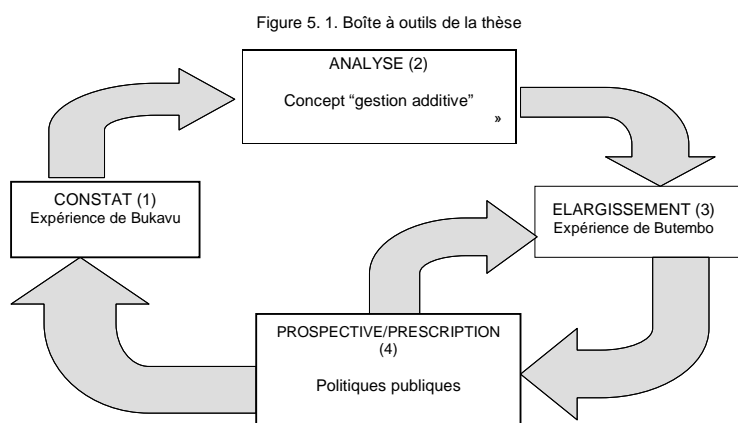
Figure 5. 1. Boîte à outils de la thèse

ANALYSE (2)

Concept “gestion additive”

»

CONSTAT (1)
Expérience de Bukavu

ELARGISSEMENT (3)
Expérience de Butembo

PROSPECTIVE/PRESCRIPTION
(4)

Politiques publiques